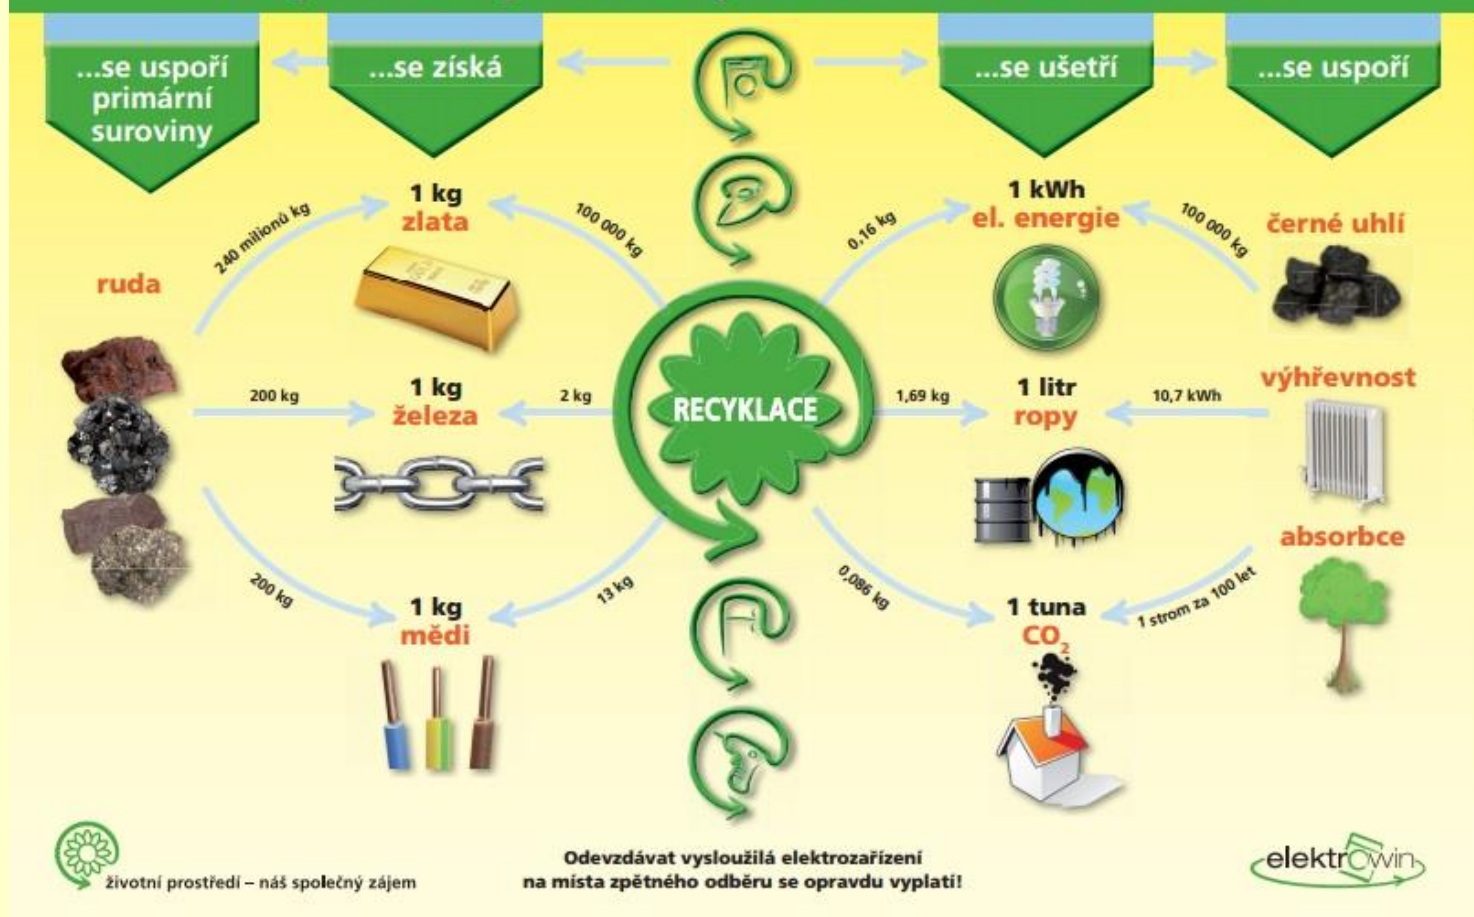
...se uspoří primární suroviny

...se získá

...se ušetří

...se uspoří

1 kg zlata

240 milionů kg

100 000 kg

ruda

1 kWh el. energie

0,16 kg

100 000 kg

černé uhlí

200 kg

1 kg železa

2 kg

RECYKLACE

1,69 kg

1 litr ropy

10,7 kWh

výhřevnost

absorbce

200 kg

1 kg mědi

13 kg

0,086 kg

1 tuna $CO_2$

1 strom za 100 let

životní prostředí – náš společný zájem

Odevzdávat vysloužilá elektrozařízení na místa zpětného odběru se opravdu vyplatí!

elektrowin